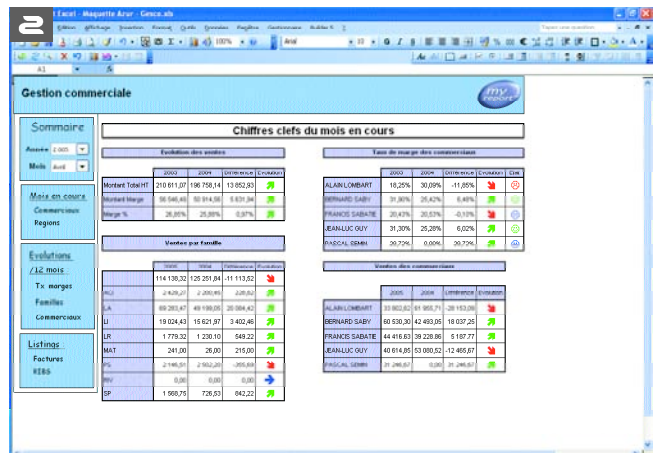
2

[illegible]t Excel - Maquette Azur - Gesco.xls

Fichier Edition Affichage Insertion Format Outils Données Fenêtre Gestionnaire Aide

A1

Gestion commerciale

my report

Sommaire

Année 2005

Mois Avril

Mois en cours

Commerciaux

Regions

Evolutions

/12 mois

Tx marges

Familles

Commerciaux

Listings

Factures

RIBS

Chiffres clefs du mois en cours

Evolution des ventes

| | 2005 | 2004 | Différence | Evolution |
|---|---|---|---|---|
| Montant Total HT | 210 611,07 | 196 758,14 | 13 852,93 | |
| Montant Marge | 56 546,48 | 50 914,56 | 5 631,84 | |
| Marge % | 26,85% | 25,88% | 0,97% | |

Taux de marge des commerciaux

| | 2005 | 2004 | Différence | Evolution | Etat |
|---|---|---|---|---|---|
| ALAIN LOMBART | 18,25% | 30,09% | -11,85% | | |
| BERNARD SABY | 31,80% | 25,42% | 6,48% | | |
| FRANCIS SABATIE | 20,43% | 20,53% | -0,10% | | |
| JEAN-LUC GUY | 31,30% | 25,28% | 6,02% | | |
| PASCAL SEMIN | 29,72% | 0,00% | 29,72% | | |

Ventes par famille

| | 2005 | 2004 | Différence | Evolution |
|---|---|---|---|---|
| | 114 138,32 | 125 251,84 | -11 113,52 | |
| ALI | 2 429,27 | 2 200,65 | 228,62 | |
| LA | 69 203,47 | 49 159,05 | 20 044,42 | |
| LI | 19 024,43 | 15 621,97 | 3 402,46 | |
| LR | 1 779,32 | 1 230,10 | 549,22 | |
| MAT | 241,00 | 26,00 | 215,00 | |
| PS | 2 146,51 | 2 502,20 | -355,69 | |
| RIV | 0,00 | 0,00 | 0,00 | |
| SP | 1 568,75 | 726,53 | 842,22 | |

Ventes des commerciaux

| | 2005 | 2004 | Différence | Evolution |
|---|---|---|---|---|
| ALAIN LOMBART | 33 902,62 | 61 955,71 | -28 153,09 | |
| BERNARD SABY | 60 530,30 | 42 493,05 | 18 037,25 | |
| FRANCIS SABATIE | 44 416,63 | 39 228,86 | 5 187,77 | |
| JEAN-LUC GUY | 40 614,85 | 53 080,52 | -12 465,67 | |
| PASCAL SEMIN | 31 246,67 | 0,00 | 31 246,67 | |